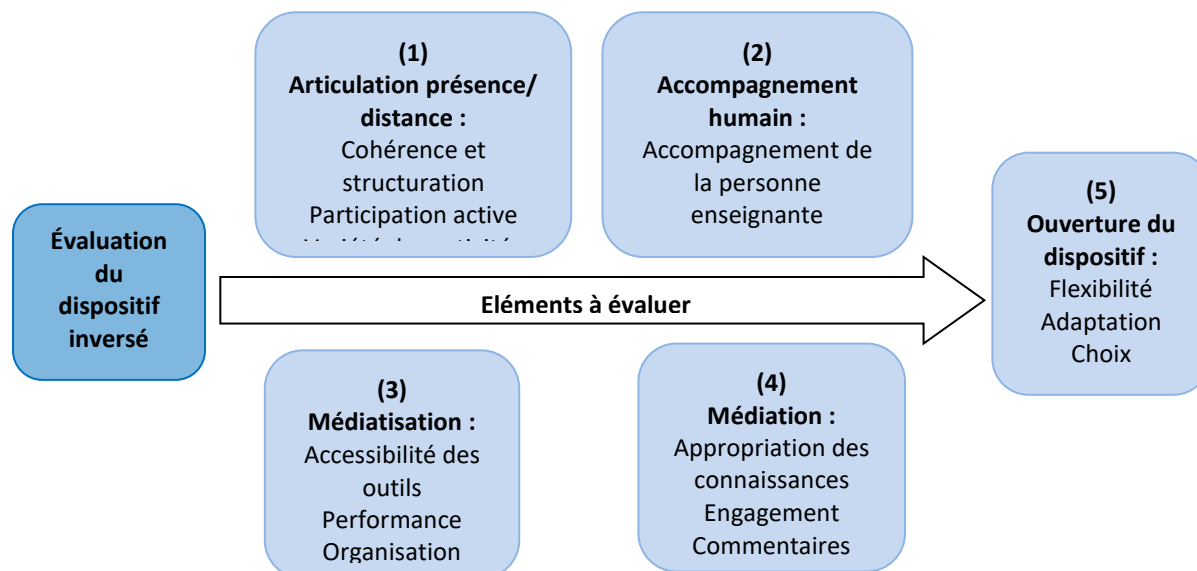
Évaluation du dispositif inversé

(1)
Articulation présence/ distance :
Cohérence et structuration
Participation active
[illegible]

(2)
Accompagnement humain :
Accompagnement de la personne enseignante

Eléments à évaluer

(5)
Ouverture du dispositif :
Flexibilité
Adaptation
Choix

(3)
Médiatisation :
Accessibilité des outils
Performance
Organisation

(4)
Médiation :
Appropriation des connaissances
Engagement
Commentaires